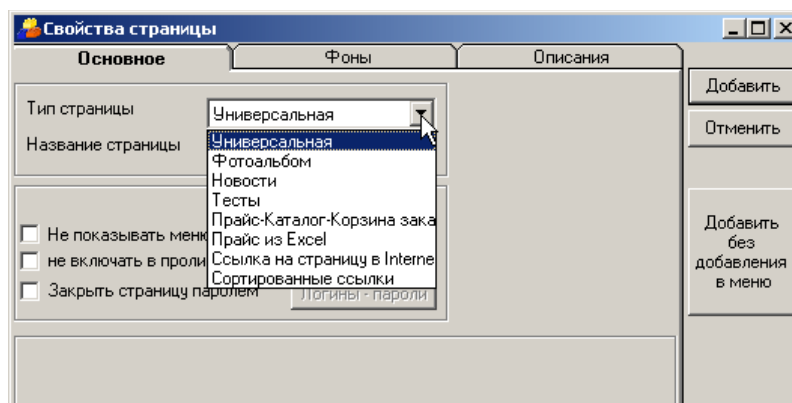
Свойства страницы

Основное | Фоны | Описания

Тип страницы
Универсальная
Название страницы

Универсальная
Фотоальбом
Новости
Тесты
Прайс-Каталог-Корзина зака
Прайс из Excel
Ссылка на страницу в Interne
Сортированные ссылки

Не показывать меню
не включать в проли
Закрыть страницу паролем
Логины - пароли

Добавить
Отменить
Добавить без добавления в меню